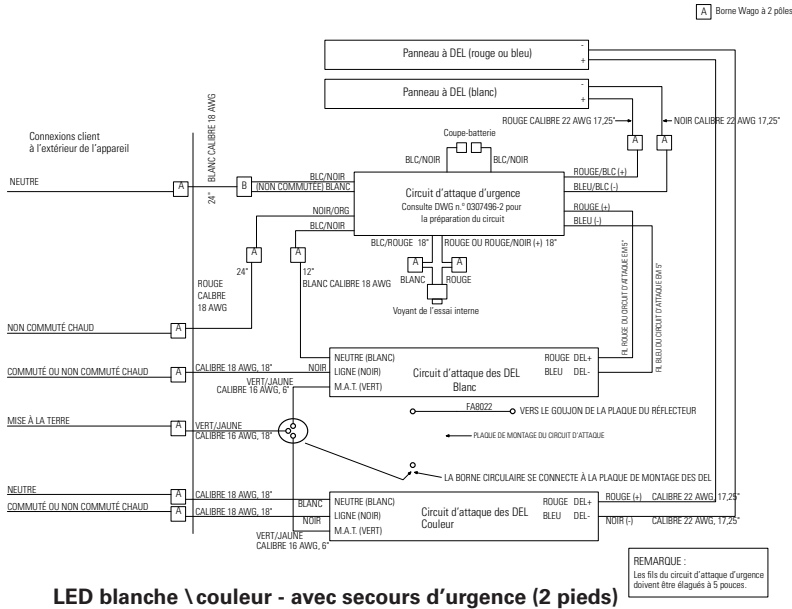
A Borne Wago à 2 pôles

Panneau à DEL (rouge ou bleu)
-
+

Panneau à DEL (blanc)
-
+

ROUGE CALIBRE 22 AWG 17,25"
NOIR CALIBRE 22 AWG 17,25"

A A

Connexions client à l'extérieur de l'appareil

BLANC CALIBRE 18 AWG

Coupe-batterie

BLC/NOIR BLC/NOIR

NEUTRE A 24" B BLC/NOIR (NON COMMUTÉE) BLANC

ROUGE/BLC (+)
BLEU/BLC (-)

Circuit d'attaque d'urgence
Consulte DWG n.° 0307496-2 pour la préparation du circuit

ROUGE (+)
BLEU (-)

NOIR/ORG
BLC/NOIR

A A

24" 12"

BLC/ROUGE 18" ROUGE OU ROUGE/NOIR (+) 18"

A A
BLANC ROUGE

ROUGE CALBRE 18 AWG

BLANC CALIBRE 18 AWG

Voyant de l'essai interne

FIL ROUGE DU CIRCUIT D'ATTAQUE EM 5"
FIL BLEU DU CIRCUIT D'ATTAQUE EM 5"

NON COMMUTÉ CHAUD A

COMMUTÉ OU NON COMMUTÉ CHAUD A CALIBRE 18 AWG, 18" NOIR

NEUTRE (BLANC)
LIGNE (NOIR)
M.A.T. (VERT)
Circuit d'attaque des DEL Blanc
ROUGE DEL+
BLEU DEL-

VERT/JAUNE CALIBRE 16 AWG, 6"

MISE À LA TERRE A VERT/JAUNE CALIBRE 16 AWG, 18"

FA8022 VERS LE GOUJON DE LA PLAQUE DU RÉFLECTEUR

PLAQUE DE MONTAGE DU CIRCUIT D'ATTAQUE

LA BORNE CIRCULAIRE SE CONNECTE À LA PLAQUE DE MONTAGE DES DEL

NEUTRE A CALIBRE 18 AWG, 18" BLANC
COMMUTÉ OU NON COMMUTÉ CHAUD A CALIBRE 18 AWG, 18" NOIR

NEUTRE (BLANC)
LIGNE (NOIR)
M.A.T. (VERT)
Circuit d'attaque des DEL Couleur
ROUGE DEL+
BLEU DEL-

ROUGE (+) CALIBRE 22 AWG, 17,25"
NOIR (-) CALIBRE 22 AWG, 17,25"

VERT/JAUNE CALIBRE 16 AWG, 6"

REMARQUE :
Les fils du circuit d'attaque d'urgence doivent être élagués à 5 pouces.

LED blanche \ couleur - avec secours d'urgence (2 pieds)